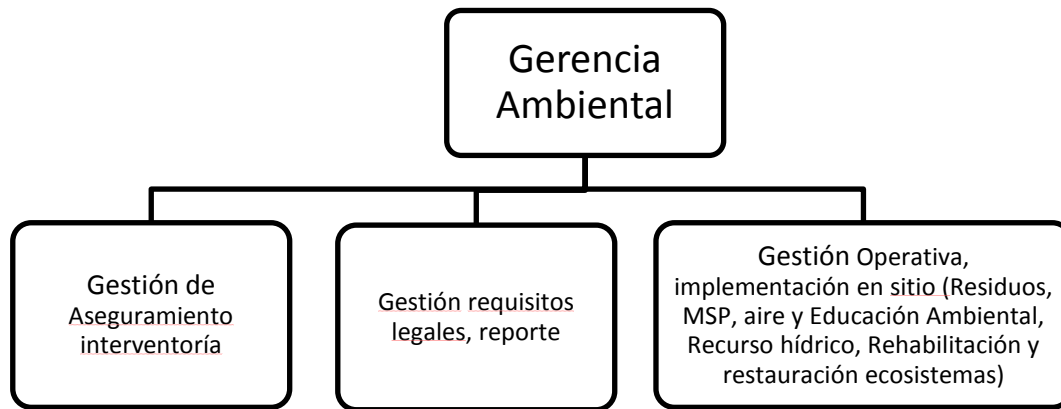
Gerencia Ambiental

Gestión de Aseguramiento interventoría

Gestión requisitos legales, reporte

Gestión Operativa, implementación en sitio (Residuos, MSP, aire y Educación Ambiental, Recurso hídrico, Rehabilitación y restauración ecosistemas)